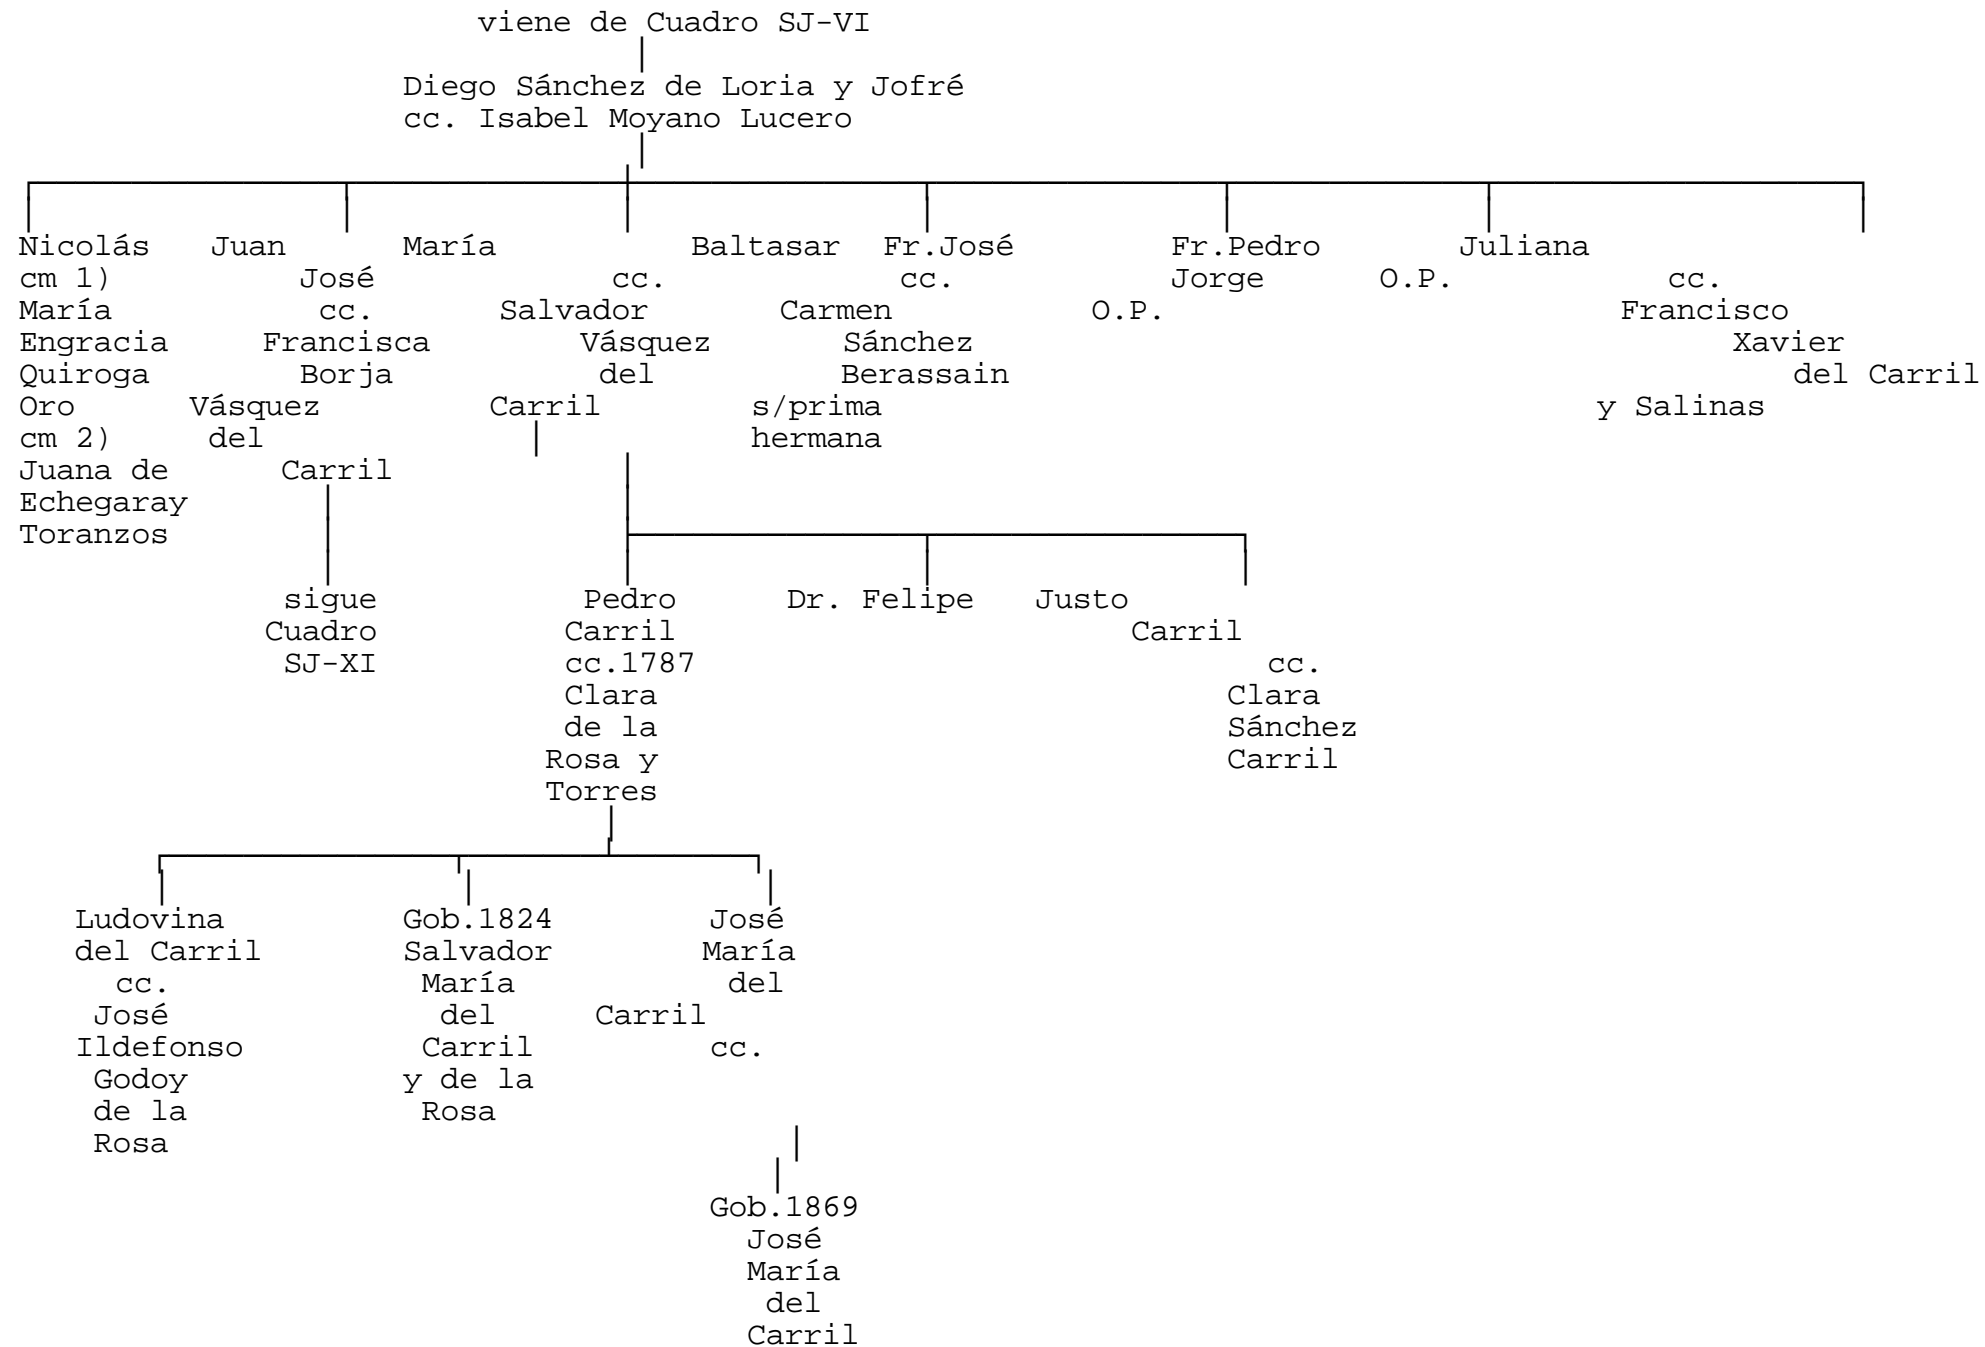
viene de Cuadro SJ-VI

Diego Sánchez de Loria y Jofré
cc. Isabel Moyano Lucero

Nicolás cm 1) María Engracia Quiroga Oro cm 2) Juana de Echegaray Toranzos

Juan José cc. Francisca Borja Vásquez del Carril

sigue Cuadro SJ-XI

María cc. Salvador Vásquez del Carril

Baltasar cc. Carmen Sánchez Berassain s/prima hermana

Fr.José O.P.

Fr.Pedro Jorge O.P.

Juliana cc. Francisco Xavier del Carril y Salinas

Pedro Carril cc.1787 Clara de la Rosa y Torres

Dr. Felipe

Justo Carril cc. Clara Sánchez Carril

Ludovina del Carril cc. José Ildefonso Godoy de la Rosa

Gob.1824 Salvador María del Carril y de la Rosa

José María del Carril cc.

Gob.1869 José María del Carril